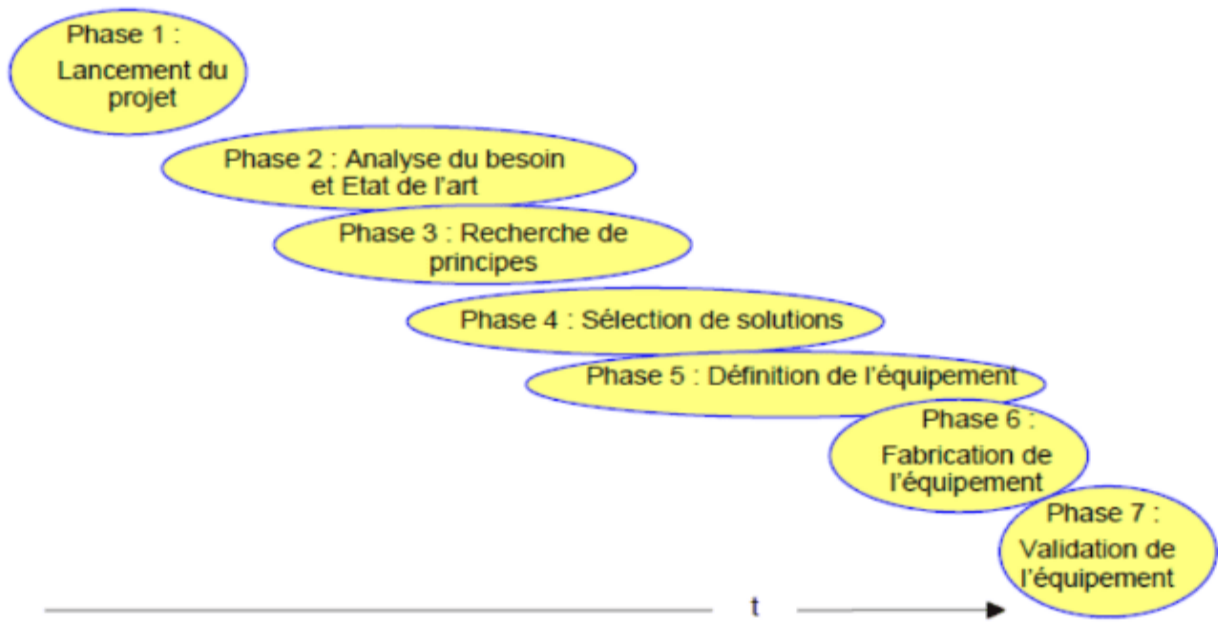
Phase 1 :
Lancement du projet

Phase 2 : Analyse du besoin et Etat de l'art

Phase 3 : Recherche de principes

Phase 4 : Sélection de solutions

Phase 5 : Définition de l'équipement

Phase 6 :
Fabrication de l'équipement

Phase 7 :
Validation de l'équipement

t